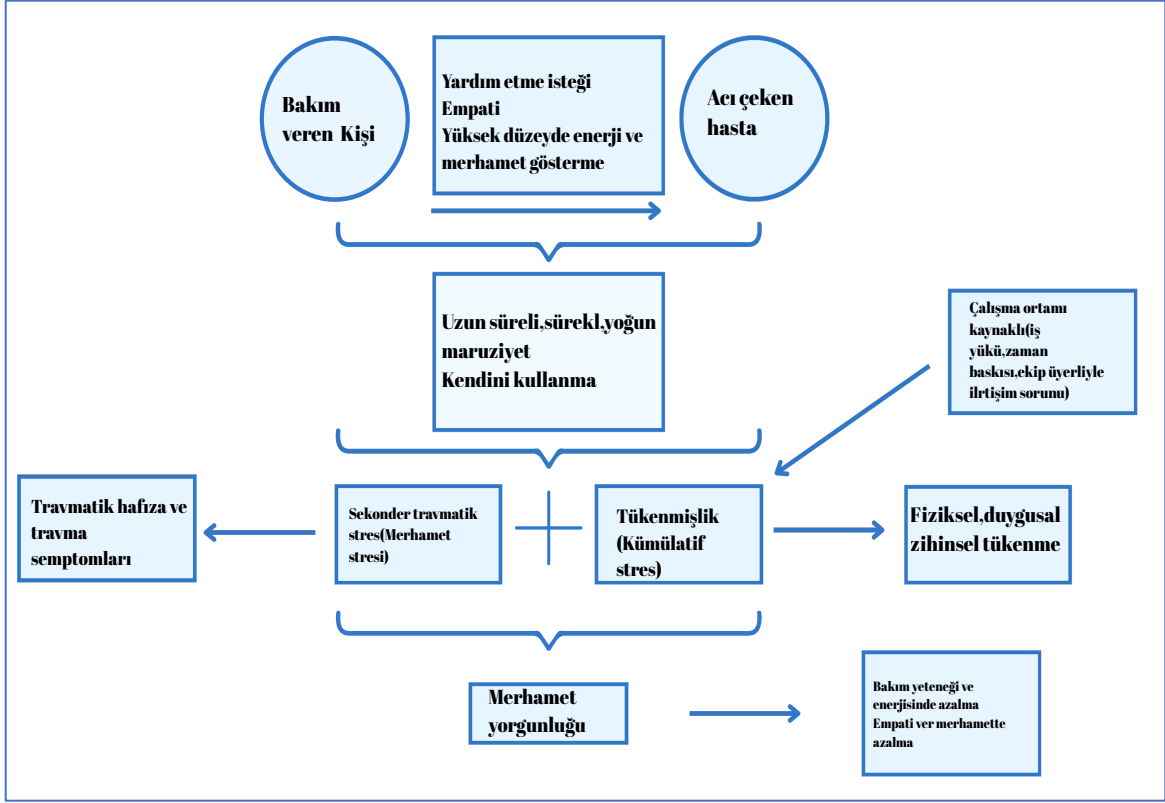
Bakım veren Kişi

Yardım etme isteği
Empati
Yüksek düzeyde enerji ve merhamet gösterme

Acı çeken hasta

Uzun süreli,sürekl,yoğun maruziyet
Kendini kullanma

Çalışma ortamı kaynaklı(iş yükü,zaman baskısı,ekip üyerliyle ilrtişim sorunu)

Travmatik hafıza ve travma semptomları

Sekonder travmatik stres(Merhamet stresi)

Tükenmişlik (Kümülatif stres)

Fiziksel,duygusal zihinsel tükenme

Merhamet yorgunluğu

Bakım yeteneği ve enerjisinde azalma
Empati ver merhamette azalma